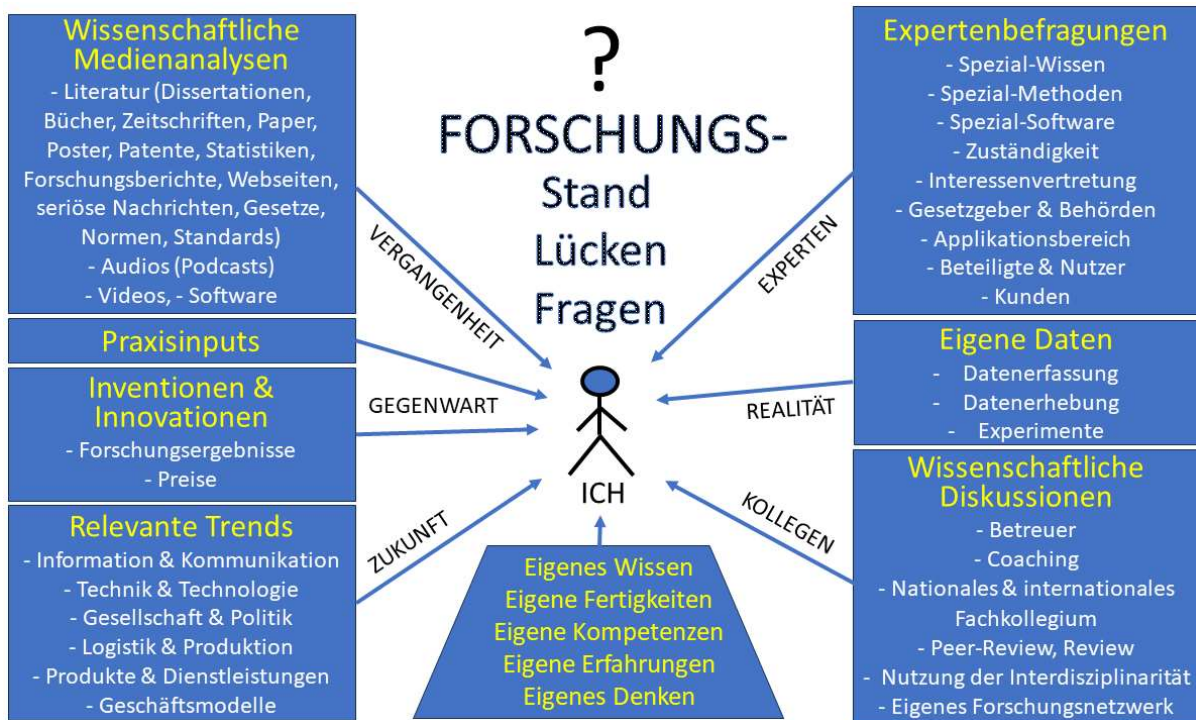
Wissenschaftliche Medienanalysen
- Literatur (Dissertationen, Bücher, Zeitschriften, Paper, Poster, Patente, Statistiken, Forschungsberichte, Webseiten, seriöse Nachrichten, Gesetze, Normen, Standards)
- Audios (Podcasts)
- Videos, - Software

?

FORSCHUNGS-
Stand
Lücken
Fragen

Expertenbefragungen
- Spezial-Wissen
- Spezial-Methoden
- Spezial-Software
- Zuständigkeit
- Interessenvertretung
- Gesetzgeber & Behörden
- Applikationsbereich
- Beteiligte & Nutzer
- Kunden

VERGANGENHEIT

EXPERTEN

Praxisinputs

Eigene Daten
- Datenerfassung
- Datenerhebung
- Experimente

Inventionen & Innovationen
- Forschungsergebnisse
- Preise

GEGENWART

REALITÄT

ICH

Wissenschaftliche Diskussionen
- Betreuer
- Coaching
- Nationales & internationales Fachkollegium
- Peer-Review, Review
- Nutzung der Interdisziplinarität
- Eigenes Forschungsnetzwerk

KOLLEGEN

ZUKUNFT

Relevante Trends
- Information & Kommunikation
- Technik & Technologie
- Gesellschaft & Politik
- Logistik & Produktion
- Produkte & Dienstleistungen
- Geschäftsmodelle

Eigenes Wissen
Eigene Fertigkeiten
Eigene Kompetenzen
Eigene Erfahrungen
Eigenes Denken